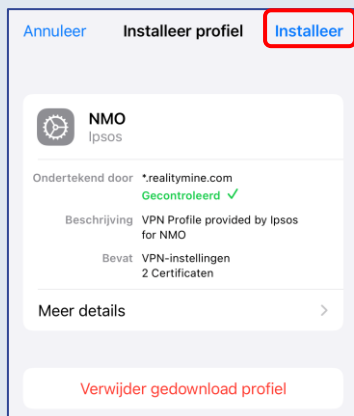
Annuleer Installeer profiel Installeer

NMO
Ipsos

Ondertekend door *.realitymine.com
Gecontroleerd ✓

Beschrijving VPN Profile provided by Ipsos for NMO

Bevat VPN-instellingen
2 Certificaten

Meer details

Verwijder gedownload profiel